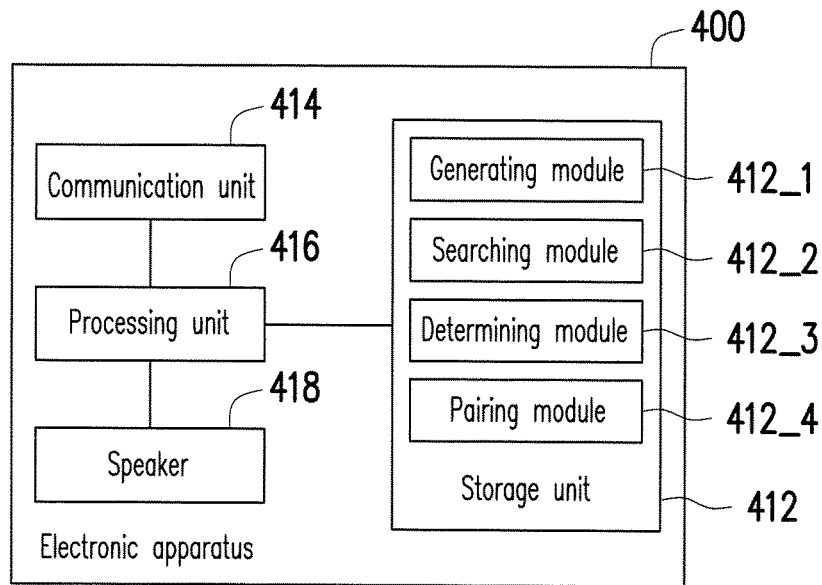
400

414

Communication unit

416

Processing unit

418

Speaker

Electronic apparatus

Generating module

412_1

Searching module

412_2

Determining module

412_3

Pairing module

412_4

Storage unit

412